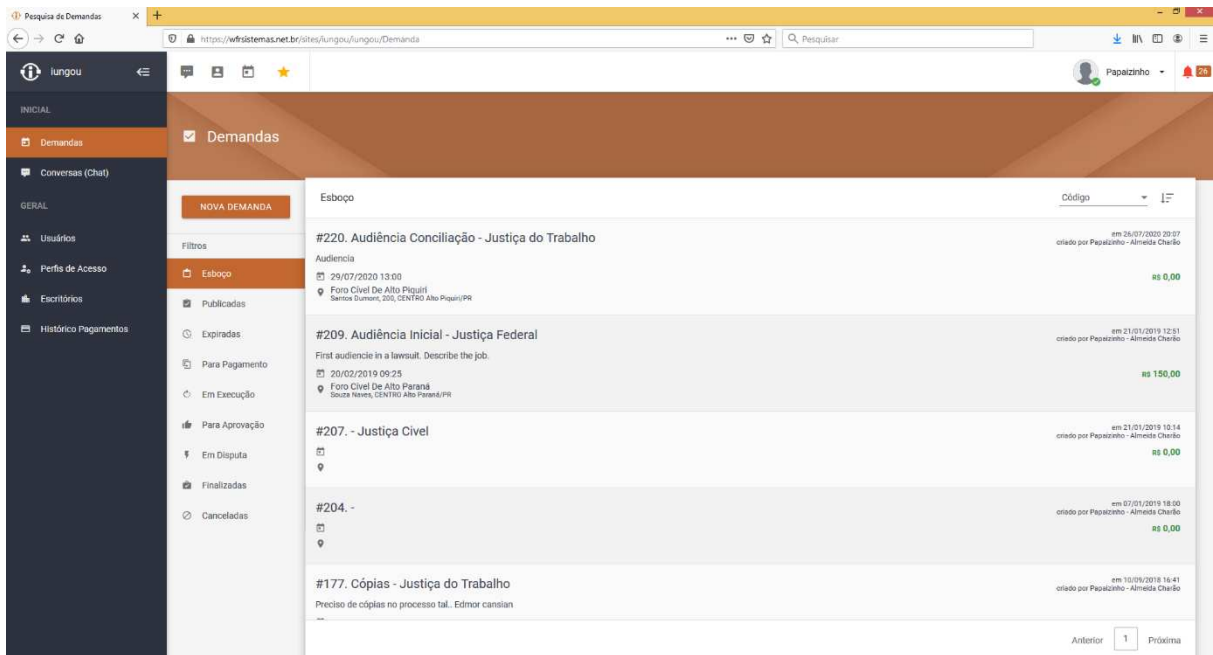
Pesquisa de Demandas ×
https://wfrsistemas.net.br/sites/iungou/iungou/Demanda
Pesquisar

iungou
Papaizinho
26

INICIAL
Demandas
Conversas (Chat)
GERAL
Usuários
Perfis de Acesso
Escritórios
Histórico Pagamentos

Demandas

NOVA DEMANDA
Filtros
Esboço
Publicadas
Expiradas
Para Pagamento
Em Execução
Para Aprovação
Em Disputa
Finalizadas
Canceladas

Esboço
Código

#220. Audiência Conciliação - Justiça do Trabalho
em 26/07/2020 20:07
criado por Papaizinho - Almeida Charão
Audiencia
29/07/2020 13:00
Foro Civel De Alto Piquiri
Santos Dumont, 200, CENTRO Alto Piquiri/PR
R$ 0,00

#209. Audiência Inicial - Justiça Federal
em 21/01/2019 12:51
criado por Papaizinho - Almeida Charão
First audiencie in a lawsuit. Describe the job.
20/02/2019 09:25
Foro Civel De Alto Paraná
Souza Naves, CENTRO Alto Paraná/PR
R$ 150,00

#207. - Justiça Civel
em 21/01/2019 10:14
criado por Papaizinho - Almeida Charão
R$ 0,00

#204. -
em 07/01/2019 18:00
criado por Papaizinho - Almeida Charão
R$ 0,00

#177. Cópias - Justiça do Trabalho
em 10/09/2018 16:41
criado por Papaizinho - Almeida Charão
Preciso de cópias no processo tal.. Edmor cansian

Anterior 1 Próxima